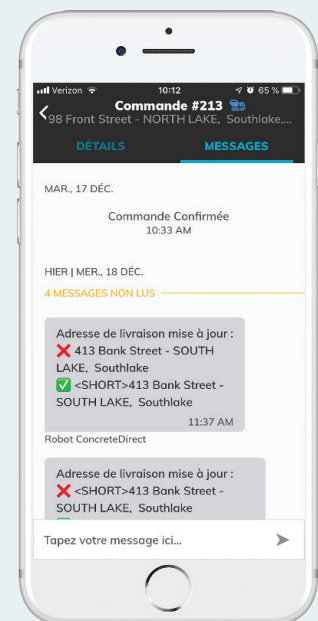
Verizon 10:12 65 %

Commande #213
98 Front Street - NORTH LAKE, Southlake,...

DÉTAILS MESSAGES

MAR., 17 DÉC.

Commande Confirmée
10:33 AM

HIER | MER., 18 DÉC.

4 MESSAGES NON LUS

Adresse de livraison mise à jour :
❌ 413 Bank Street - SOUTH LAKE, Southlake
✅ <SHORT>413 Bank Street - SOUTH LAKE, Southlake
11:37 AM

Robot ConcreteDirect

Adresse de livraison mise à jour :
❌ <SHORT>413 Bank Street - SOUTH LAKE, Southlake

Tapez votre message ici...